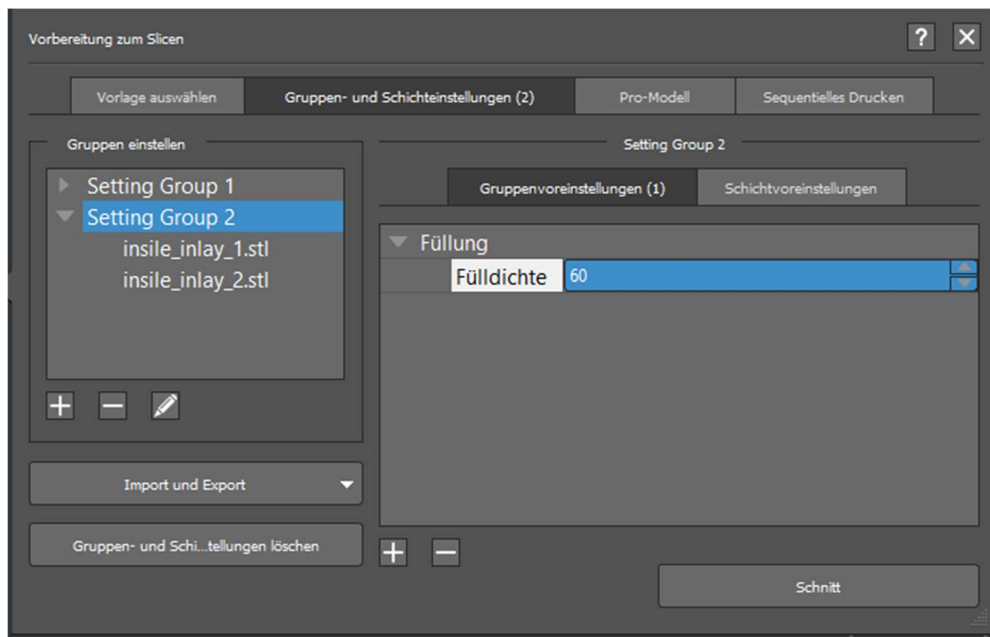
Vorbereitung zum Slicen

?

Vorlage auswählen | Gruppen- und Schichteinstellungen (2) | Pro-Modell | Sequentielles Drucken

Gruppen einstellen

Setting Group 1
Setting Group 2
insile_inlay_1.stl
insile_inlay_2.stl

Import und Export

Gruppen- und Schi...tellungen löschen

Setting Group 2

Gruppenvoreinstellungen (1) | Schichtvoreinstellungen

Füllung
Fülldichte 60

Schnitt